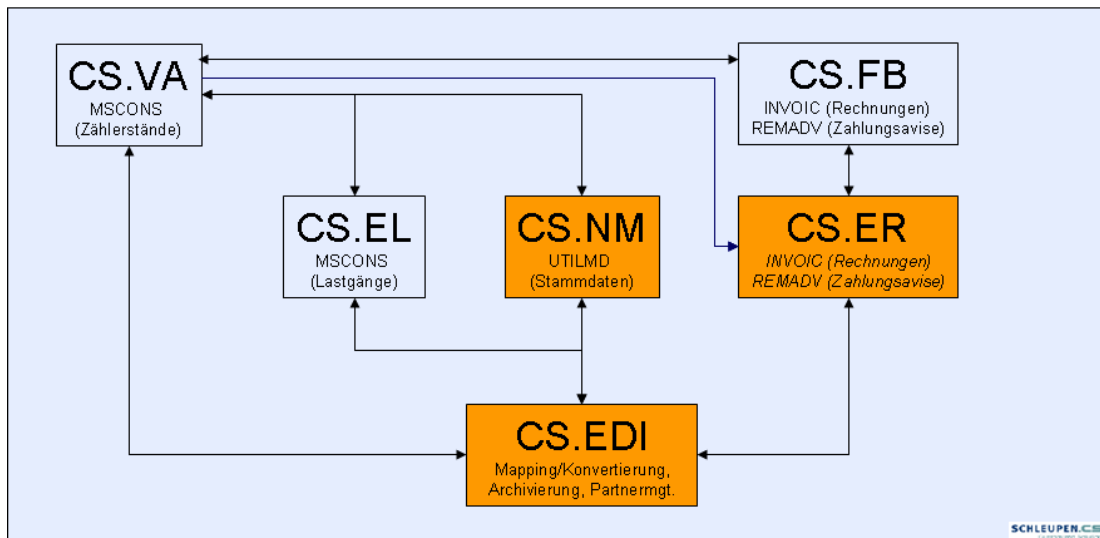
CS.VA
MSCONS
(Zählerstände)

CS.FB
INVOIC (Rechnungen)
REMADV (Zahlungsavise)

CS.EL
MSCONS
(Lastgänge)

CS.NM
UTILMD
(Stammdaten)

CS.ER
INVOIC (Rechnungen)
REMADV (Zahlungsavise)

CS.EDI
Mapping/Konvertierung,
Archivierung, Partnermgt.

SCHLEUPEN.CS